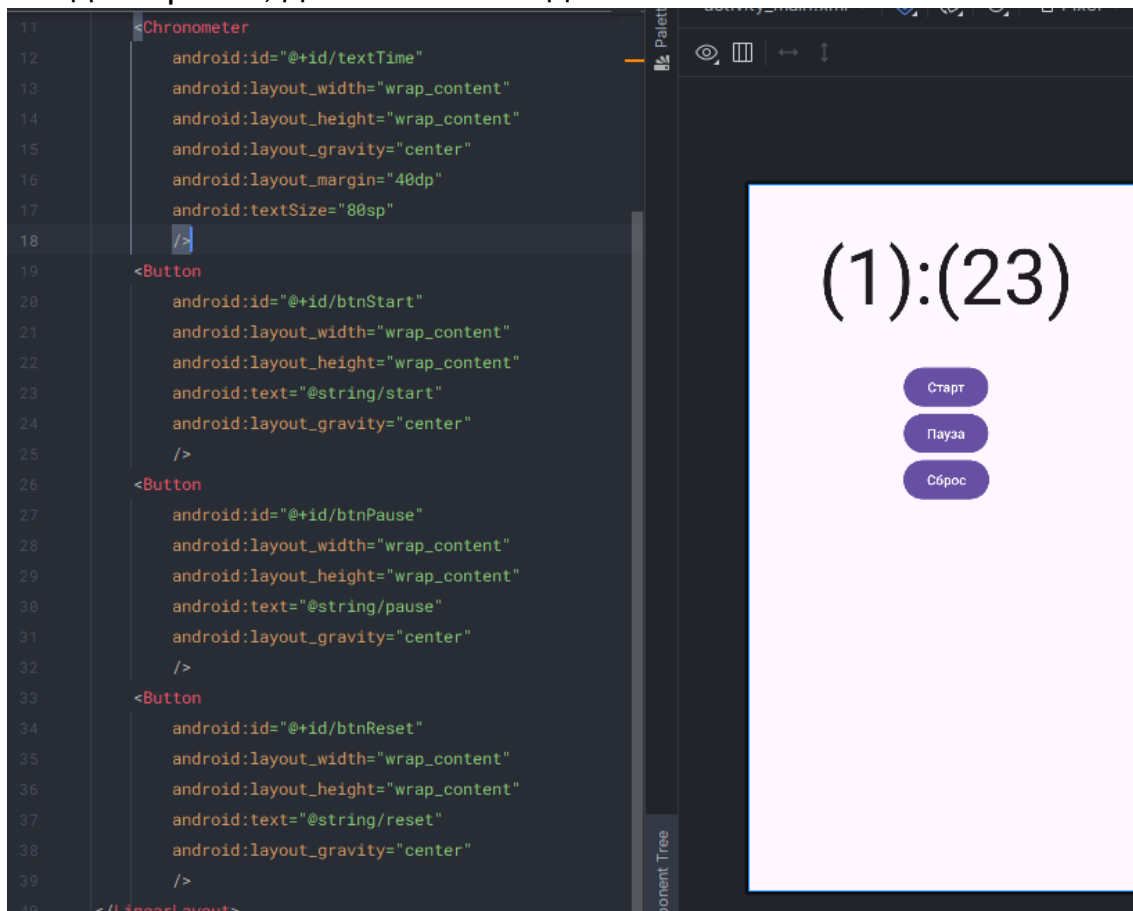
11 <Chronometer
12 android:id="@+id/textTime"
13 android:layout_width="wrap_content"
14 android:layout_height="wrap_content"
15 android:layout_gravity="center"
16 android:layout_margin="40dp"
17 android:textSize="80sp"
18 />
19 <Button
20 android:id="@+id/btnStart"
21 android:layout_width="wrap_content"
22 android:layout_height="wrap_content"
23 android:text="@string/start"
24 android:layout_gravity="center"
25 />
26 <Button
27 android:id="@+id/btnPause"
28 android:layout_width="wrap_content"
29 android:layout_height="wrap_content"
30 android:text="@string/pause"
31 android:layout_gravity="center"
32 />
33 <Button
34 android:id="@+id/btnReset"
35 android:layout_width="wrap_content"
36 android:layout_height="wrap_content"
37 android:text="@string/reset"
38 android:layout_gravity="center"
39 />
40 </LinearLayout>

Palette

Component Tree

(1):(23)

Старт

Пауза

Сброс